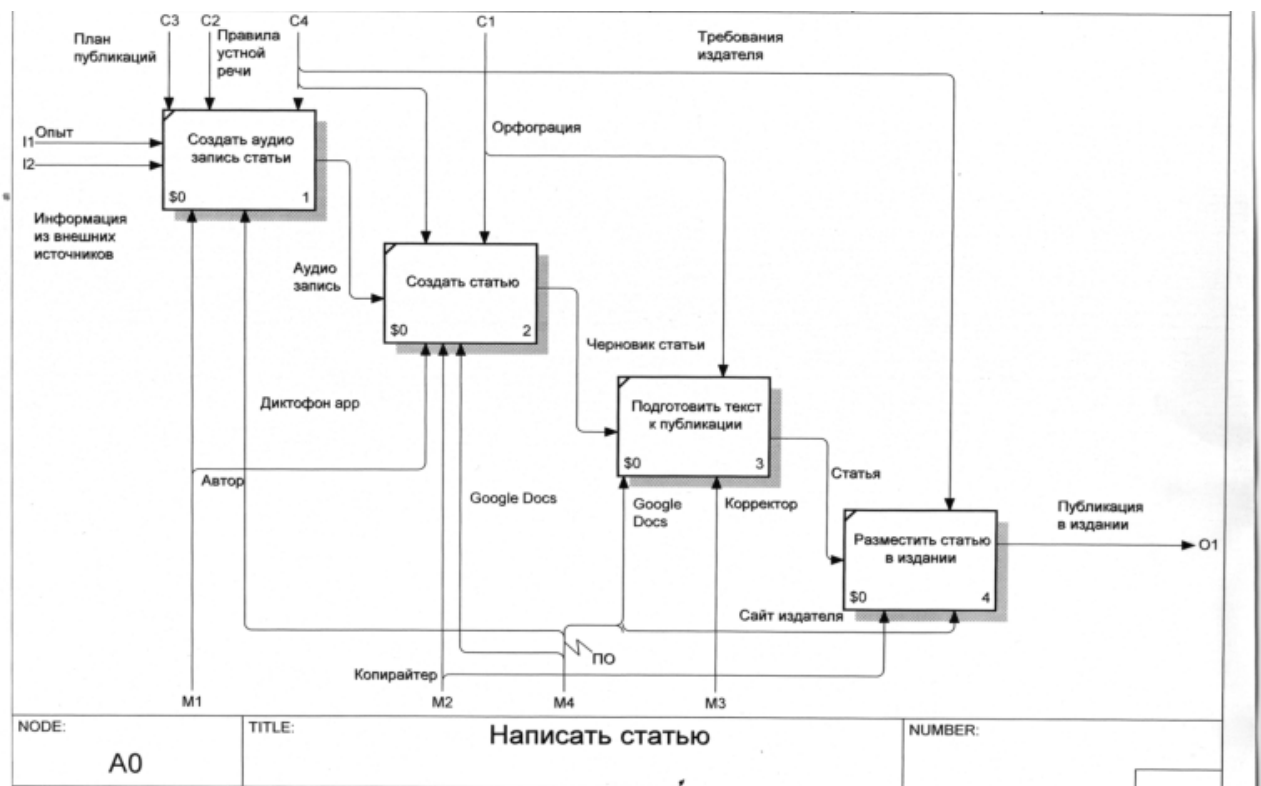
C3 C2 C4 C1

План публикаций

Правила устной речи

Требования издателя

I1 Опыт

I2

Создать аудио запись статьи

$0 1

Информация из внешних источников

Орфография

Аудио запись

Создать статью

$0 2

Черновик статьи

Диктофон app

Подготовить текст к публикации

$0 3

Автор

Статья

Google Docs

Google Docs

Корректор

Публикация в издании

Разместить статью в издании

O1

$0 4

Сайт издателя

ПО

Копирайтер

M1 M2 M4 M3

| NODE: | TITLE: | NUMBER: |
|---|---|---|
| A0 | Написать статью | |